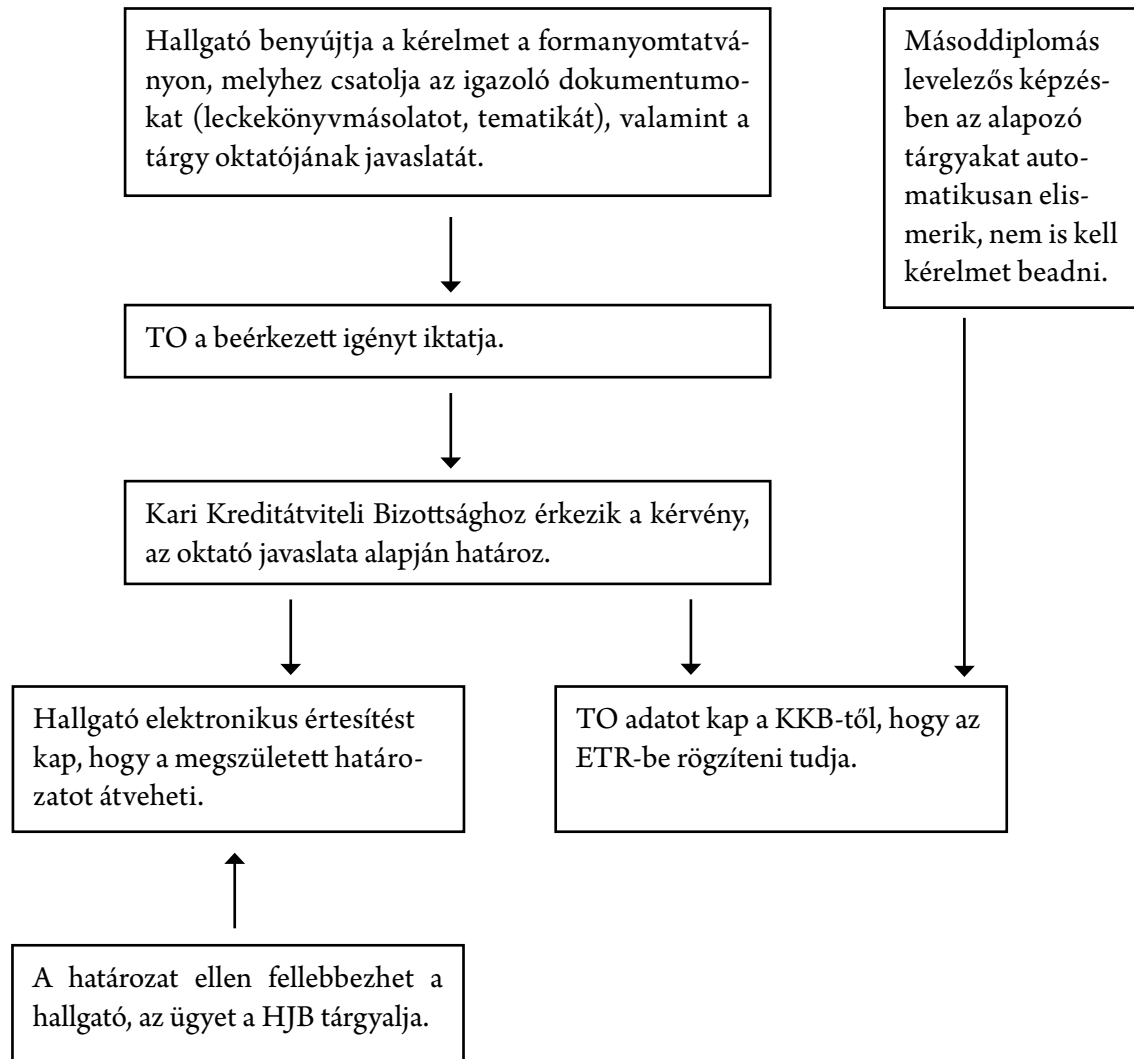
Hallgató benyújtja a kérelmet a formanyomtatványon, melyhez csatolja az igazoló dokumentumokat (leckekönyvmásolatot, tematikát), valamint a tárgy oktatójának javaslatát.

Másoddiplomás levelezős képzésben az alapozó tárgyakat automatikusan elismerik, nem is kell kérelmet beadni.

TO a beérkezett igényt iktatja.

Kari Kreditátviteli Bizottsághoz érkezik a kérvény, az oktató javaslata alapján határoz.

Hallgató elektronikus értesítést kap, hogy a megszületett határozatot átveheti.

TO adatot kap a KKB-től, hogy az ETR-be rögzíteni tudja.

A határozat ellen fellebbezhet a hallgató, az ügyet a HJB tárgyalja.